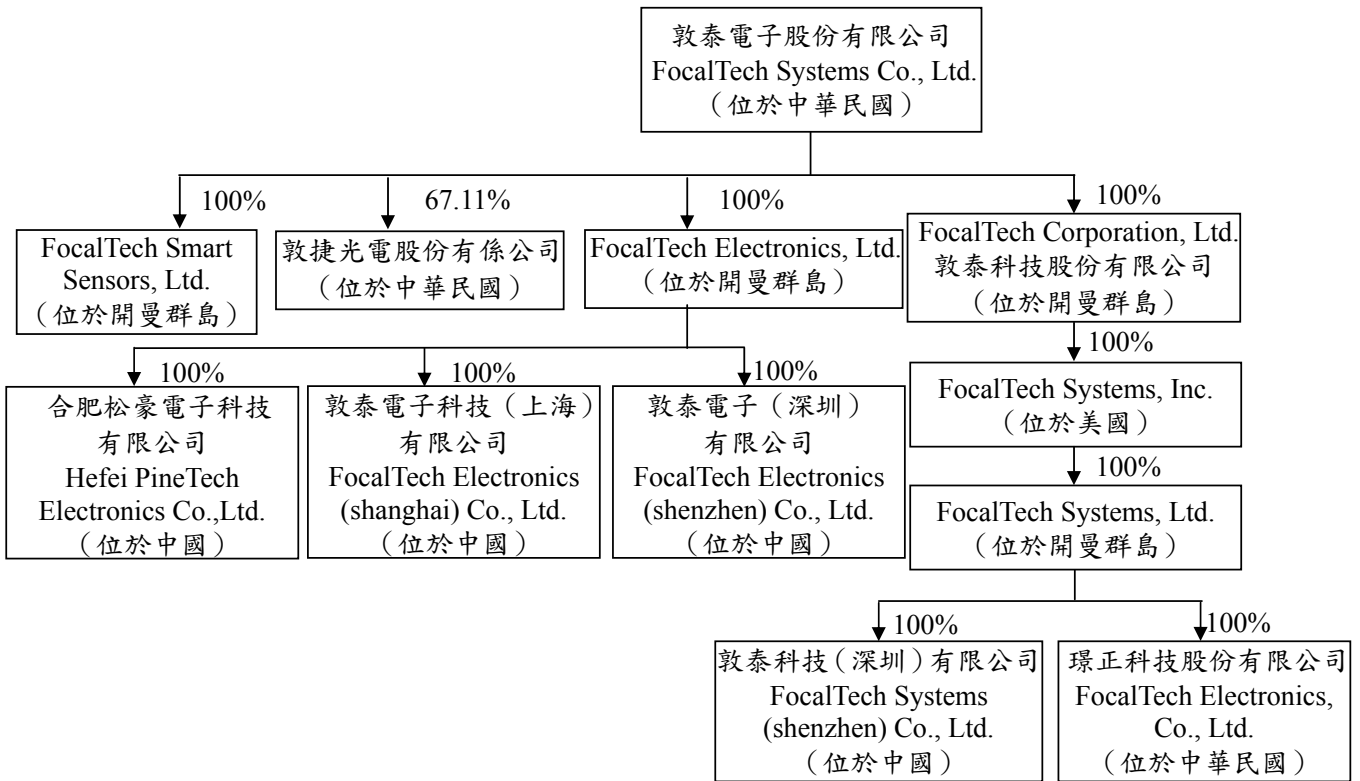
敦泰電子股份有限公司
FocalTech Systems Co., Ltd.
（位於中華民國）

100%
FocalTech Smart Sensors, Ltd.
（位於開曼群島）

67.11%
敦捷光電股份有係公司
（位於中華民國）

100%
FocalTech Electronics, Ltd.
（位於開曼群島）

100%
FocalTech Corporation, Ltd.
敦泰科技股份有限公司
（位於開曼群島）

100%
合肥松豪電子科技有限公司
Hefei PineTech Electronics Co.,Ltd.
（位於中國）

100%
敦泰電子科技（上海）有限公司
FocalTech Electronics (shanghai) Co., Ltd.
（位於中國）

100%
敦泰電子（深圳）有限公司
FocalTech Electronics (shenzhen) Co., Ltd.
（位於中國）

100%
FocalTech Systems, Inc.
（位於美國）

100%
FocalTech Systems, Ltd.
（位於開曼群島）

100%
敦泰科技（深圳）有限公司
FocalTech Systems (shenzhen) Co., Ltd.
（位於中國）

100%
璟正科技股份有限公司
FocalTech Electronics, Co., Ltd.
（位於中華民國）